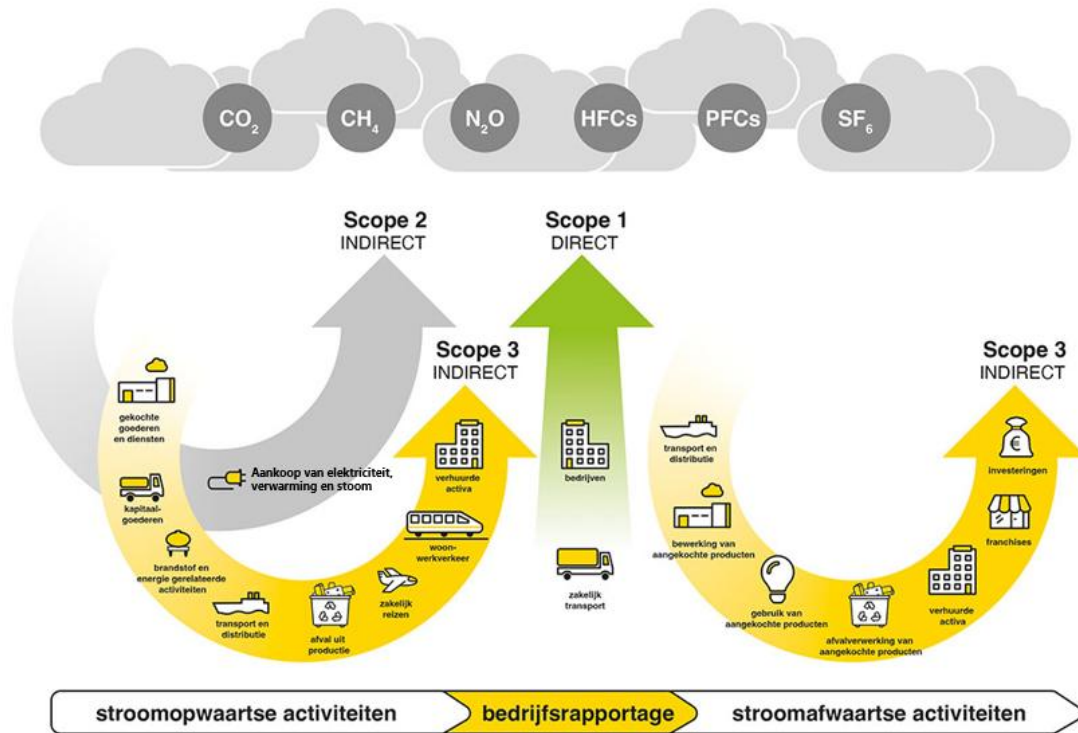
$CO_2$ $CH_4$ $N_2O$ HFCs PFCs $SF_6$

Scope 2
INDIRECT

Scope 1
DIRECT

Scope 3
INDIRECT

Scope 3
INDIRECT

gekochte goederen en diensten

kapitaalgoederen

brandstof en energie gerelateerde activiteiten

transport en distributie

afval uit productie

zakelijk reizen

woonwerkverkeer

verhuurde activa

Aankoop van elektriciteit, verwarming en stoom

bedrijven

zakelijk transport

transport en distributie

bewerking van aangekochte producten

gebruik van aangekochte producten

afvalverwerking van aangekochte producten

verhuurde activa

franchises

investeringen

stroomopwaartse activiteiten | bedrijfsrapportage | stroomafwaartse activiteiten